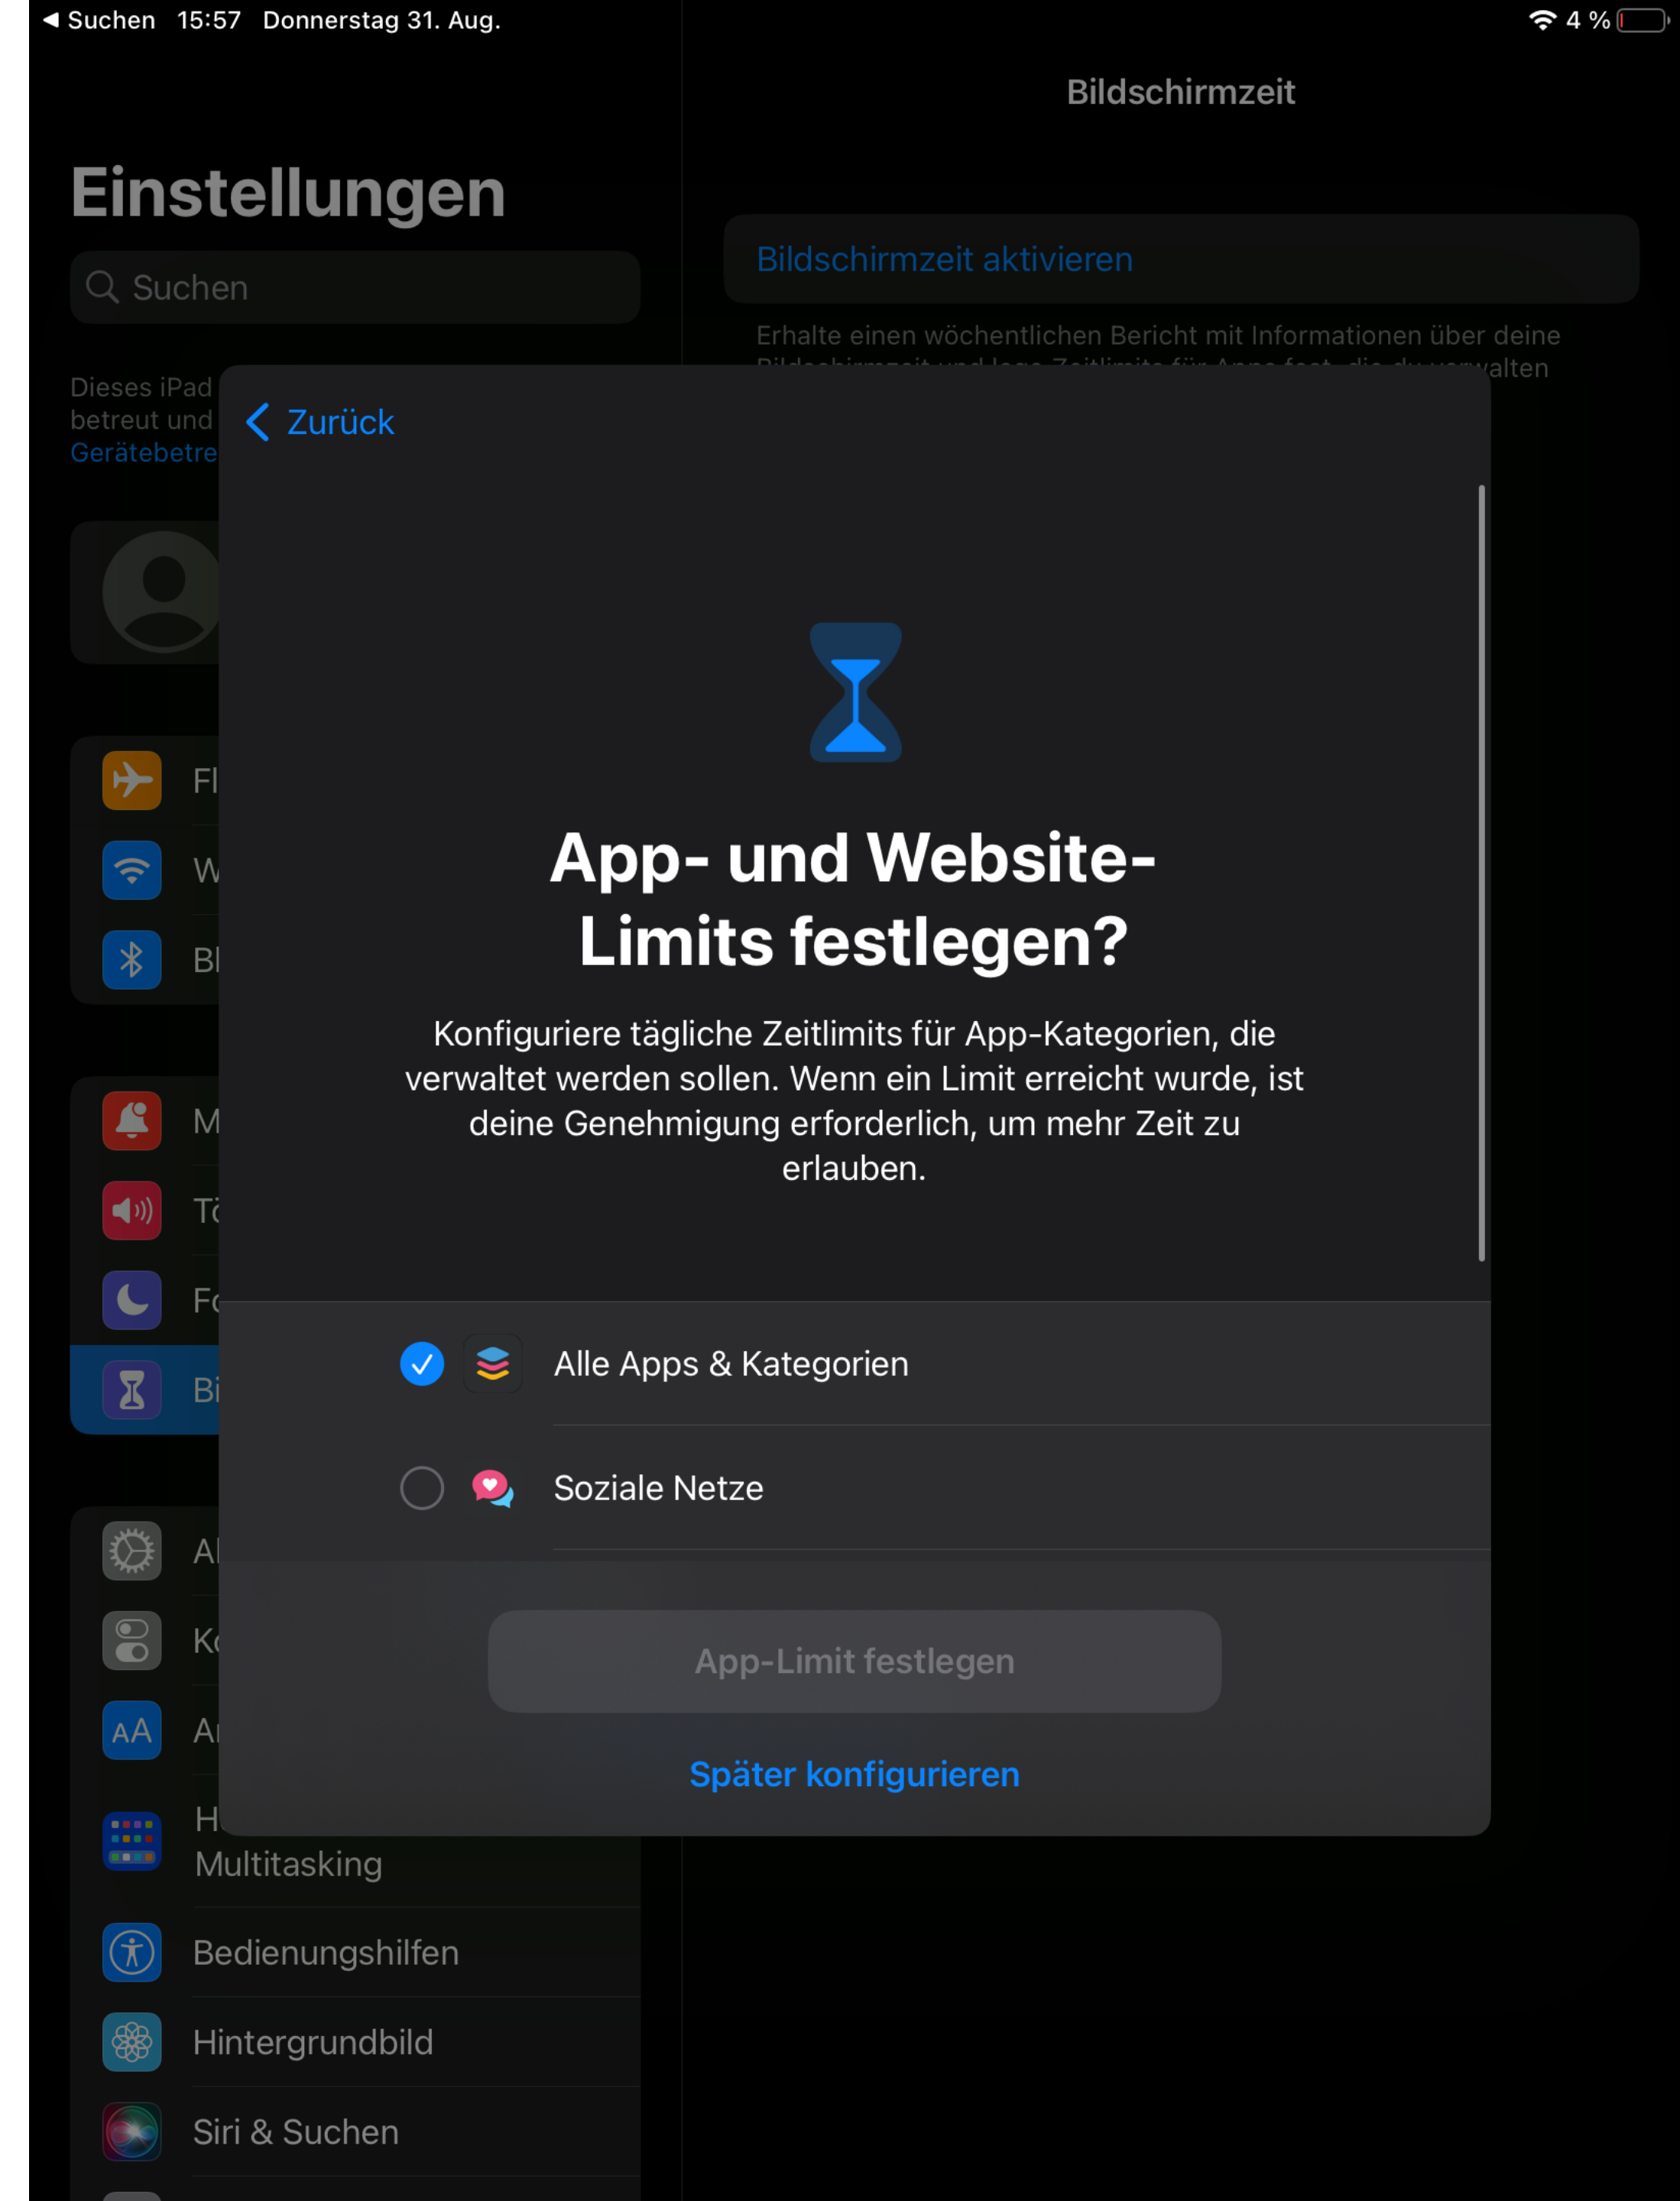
◀ Suchen 15:57 Donnerstag 31. Aug.

4 %

Bildschirmzeit

Einstellungen

Suchen

Bildschirmzeit aktivieren

Erhalte einen wöchentlichen Bericht mit Informationen über deine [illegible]

Dieses iPad betreut und Gerätebetre

Zurück

Fl

W

Bl

App- und Website-Limits festlegen?

Konfiguriere tägliche Zeitlimits für App-Kategorien, die verwaltet werden sollen. Wenn ein Limit erreicht wurde, ist deine Genehmigung erforderlich, um mehr Zeit zu erlauben.

M

Tö

Fo

Bi

Alle Apps & Kategorien

Soziale Netze

Al

Ko

Ar

App-Limit festlegen

Später konfigurieren

H Multitasking

Bedienungshilfen

Hintergrundbild

Siri & Suchen